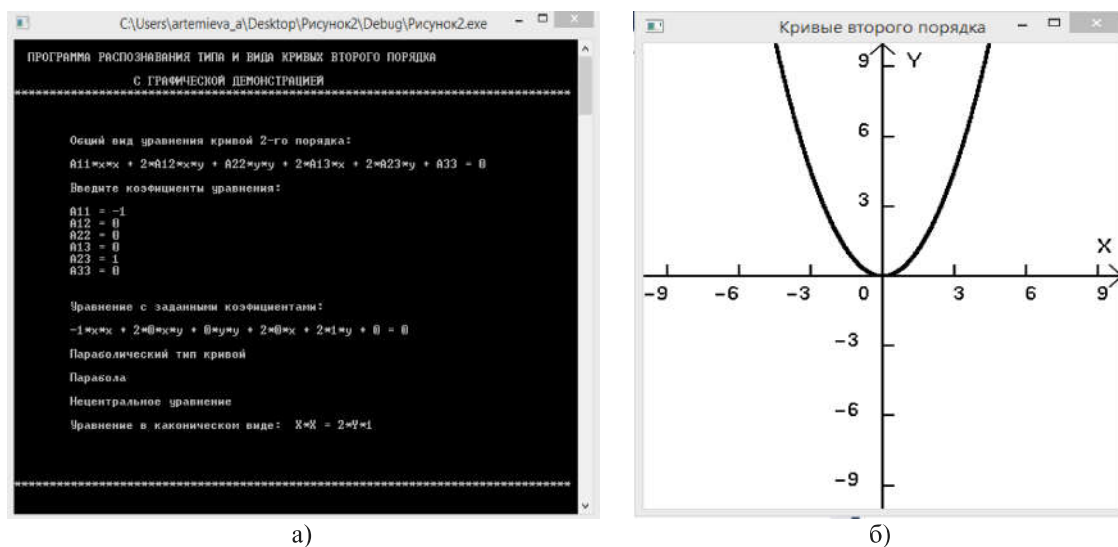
C:\Users\artemieva_a\Desktop\Рисунок2\Debug\Рисунок2.exe

ПРОГРАММА РАСПОЗНАВАНИЯ ТИПА И ВИДА КРИВЫХ ВТОРОГО ПОРЯДКА

С ГРАФИЧЕСКОЙ ДЕМОНСТРАЦИЕЙ

Общий вид уравнения кривой 2-го порядка:

A11*x*x + 2*A12*x*y + A22*y*y + 2*A13*x + 2*A23*y + A33 = 0

Введите коэфициенты уравнения:

A11 = -1
A12 = 0
A22 = 0
A13 = 0
A23 = 1
A33 = 0

Уравнение с заданными коэфициентами:

-1*x*x + 2*0*x*y + 0*y*y + 2*0*x + 2*1*y + 0 = 0

Параболический тип кривой

Парабола

Нецентральное уравнение

Уравнение в каноническом виде: X*X = 2*Y*1

а)

Кривые второго порядка

9 Y
6
3
X
-9 -6 -3 0 3 6 9
-3
-6
-9

б)